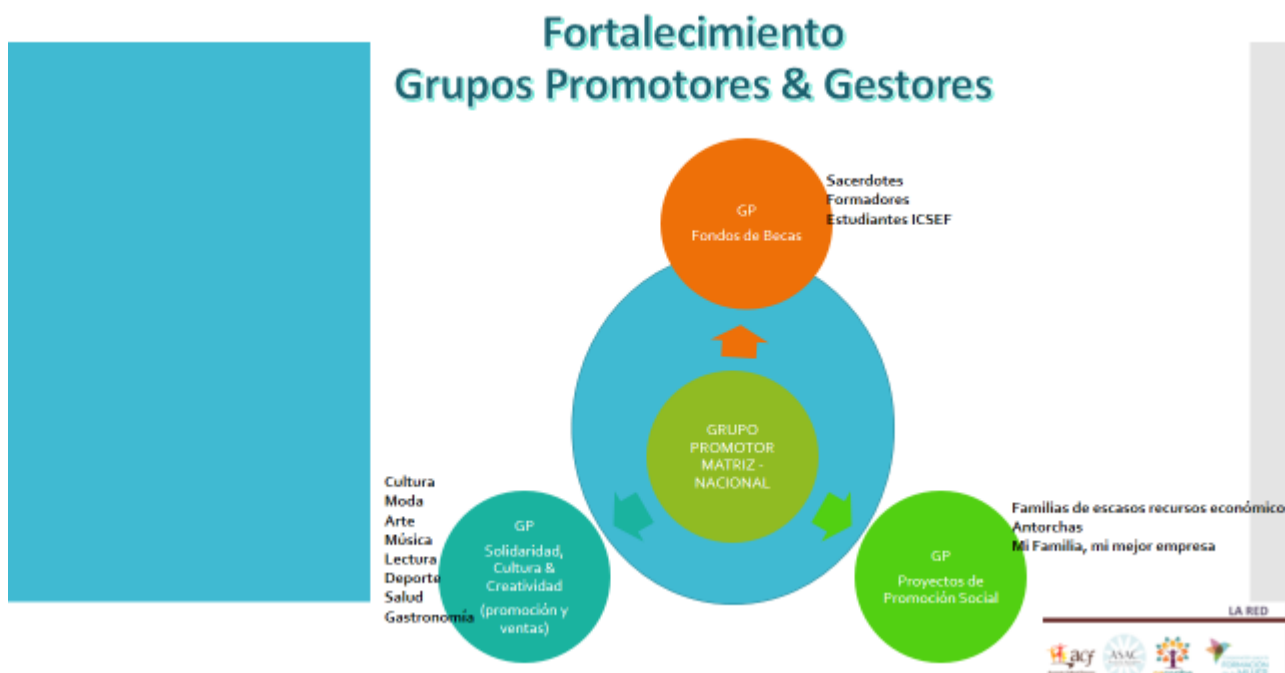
Fortalecimiento
Grupos Promotores & Gestores

GP
Fondos de Becas

Sacerdotes
Formadores
Estudiantes ICSEF

GRUPO PROMOTOR MATRIZ - NACIONAL

Cultura
Moda
Arte
Música
Lectura
Deporte
Salud
Gastronomía

GP
Solidaridad, Cultura & Creatividad
(promoción y ventas)

Familias de escasos recursos económico
Antorchas
Mi Familia, mi mejor empresa

GP
Proyectos de Promoción Social

LA RED

acf

ASAC

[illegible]